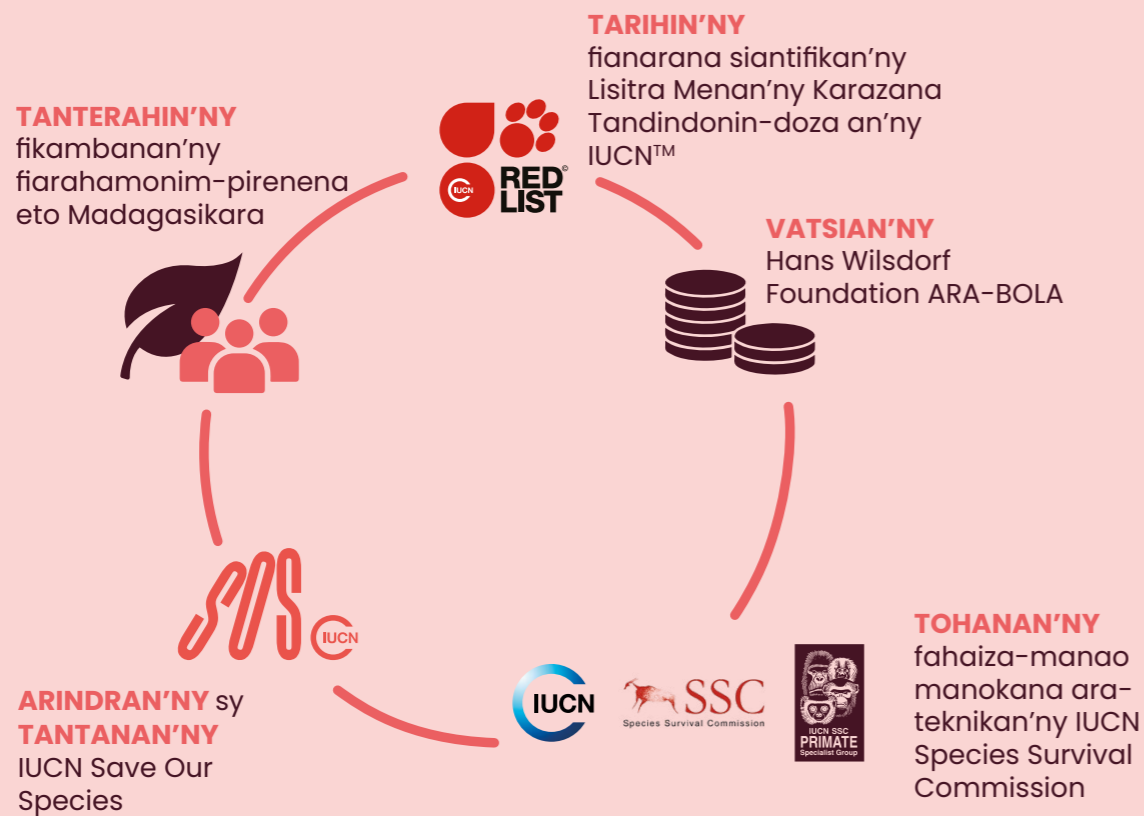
TARIHIN'NY
fianarana siantifikan'ny Lisitra Menan'ny Karazana Tandindonin-doza an'ny IUCN™

IUCN RED LIST ©

TANTERAHIN'NY
fikambanan'ny fiarahamonim-pirenena eto Madagasikara

VATSIAN'NY
Hans Wilsdorf Foundation ARA-BOLA

SOS IUCN

IUCN

SSC
Species Survival Commission

IUCN SSC
PRIMATE
Specialist Group

TOHANAN'NY
fahaiza-manao manokana ara-teknikan'ny IUCN Species Survival Commission

ARINDRAN'NY sy TANTANAN'NY
IUCN Save Our Species